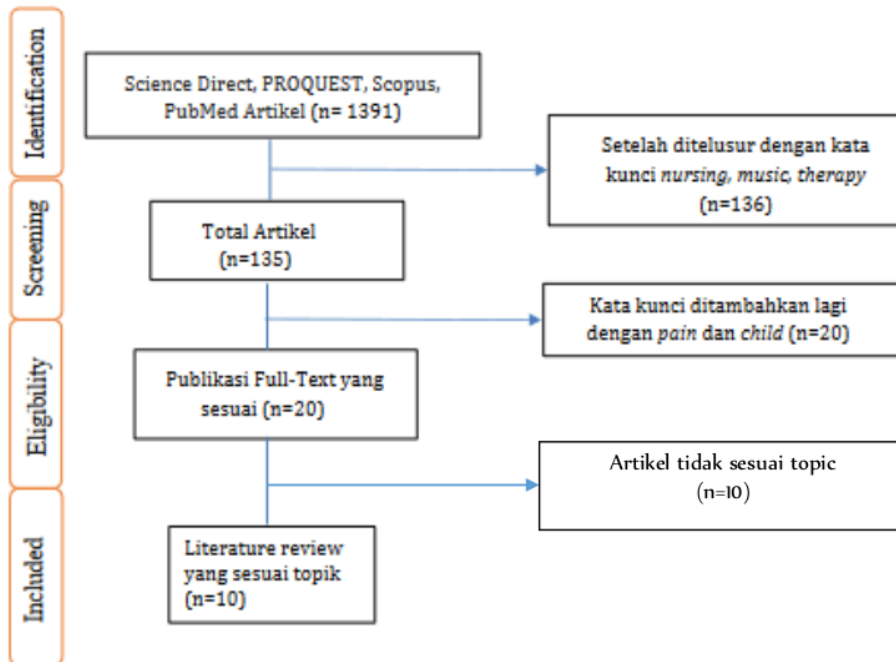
Identification

Science Direct, PROQUEST, Scopus, PubMed Artikel (n= 1391)

Setelah ditelusur dengan kata kunci *nursing, music, therapy* (n=136)

Screening

Total Artikel (n=135)

Kata kunci ditambahkan lagi dengan *pain* dan *child* (n=20)

Eligibility

Publikasi Full-Text yang sesuai (n=20)

Artikel tidak sesuai topic (n=10)

Included

Literature review yang sesuai topik (n=10)